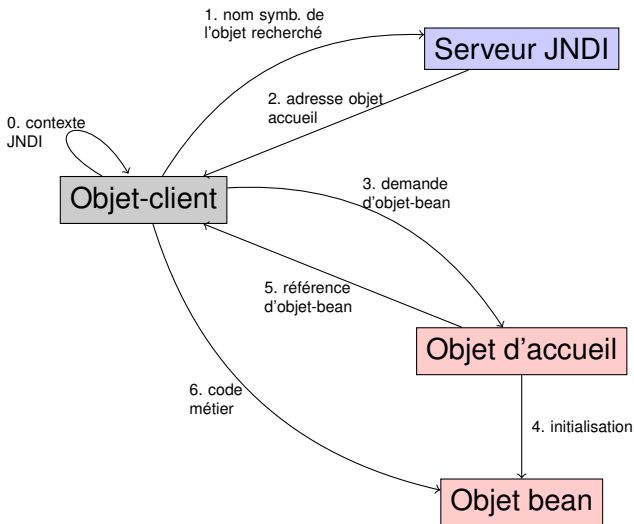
1. nom symb. de l'objet recherché

Serveur JNDI

2. adresse objet accueil

0. contexte JNDI

Objet-client

3. demande d'objet-bean

5. référence d'objet-bean

Objet d'accueil

6. code métier

4. initialisation

Objet bean